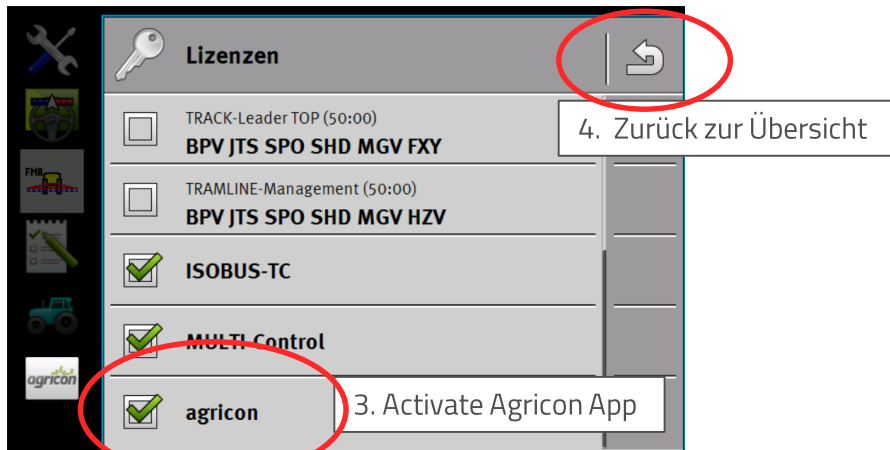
FMA

agricon

Lizenzen

TRACK-Leader TOP (50:00)
BPV JTS SPO SHD MGV FXY

4. Zurück zur Übersicht

TRAMLINE-Management (50:00)
BPV JTS SPO SHD MGV HZV

ISOBUS-TC

MULTI-Control

agricon

3. Activate Agricon App